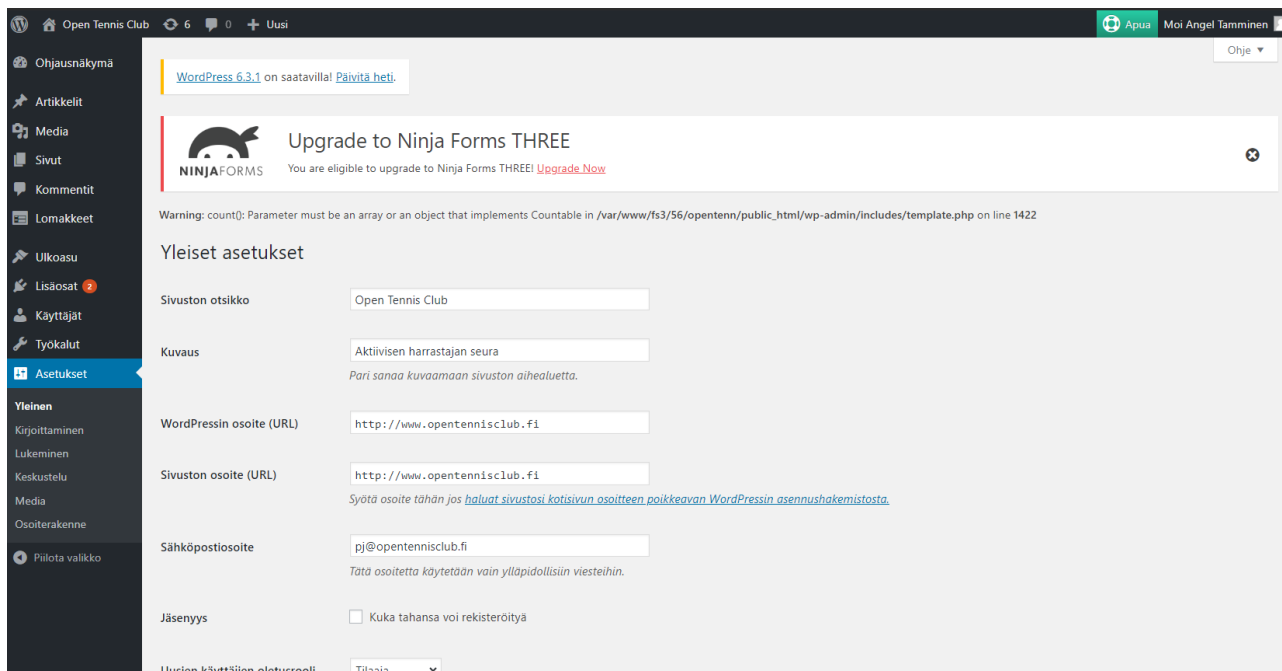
Open Tennis Club 6 0 Uusi

Apua Moi Angel Tamminen

Ohje ▼

Ohjausnäkymä

Artikkelit

Media

Sivut

Kommentit

Lomakkeet

Ulkoasu

Lisäosat 2

Käyttäjät

Työkalut

Asetukset

Yleinen

Kirjoittaminen

Lukeminen

Keskustelu

Media

Osoiterakenne

Piilota valikko

WordPress 6.3.1 on saatavilla! Päivitä heti.

NINJAFORMS

Upgrade to Ninja Forms THREE

You are eligible to upgrade to Ninja Forms THREE! Upgrade Now

Warning: count(): Parameter must be an array or an object that implements Countable in /var/www/fs3/56/opentenn/public_html/wp-admin/includes/template.php on line 1422

Yleiset asetukset

Sivuston otsikko | Open Tennis Club

Kuvaus | Aktiivisen harrastajan seura

Pari sanaa kuvaamaan sivuston aihealuetta.

WordPressin osoite (URL) | http://www.opentennisclub.fi

Sivuston osoite (URL) | http://www.opentennisclub.fi

Syötä osoite tähän jos haluat sivustosi kotisivun osoitteen poikkeavan WordPressin asennushakemistosta.

Sähköpostiosoite | pj@opentennisclub.fi

Tätä osoitetta käytetään vain ylläpidollisiin viesteihin.

Jäsenyys | Kuka tahansa voi rekisteröityä

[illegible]